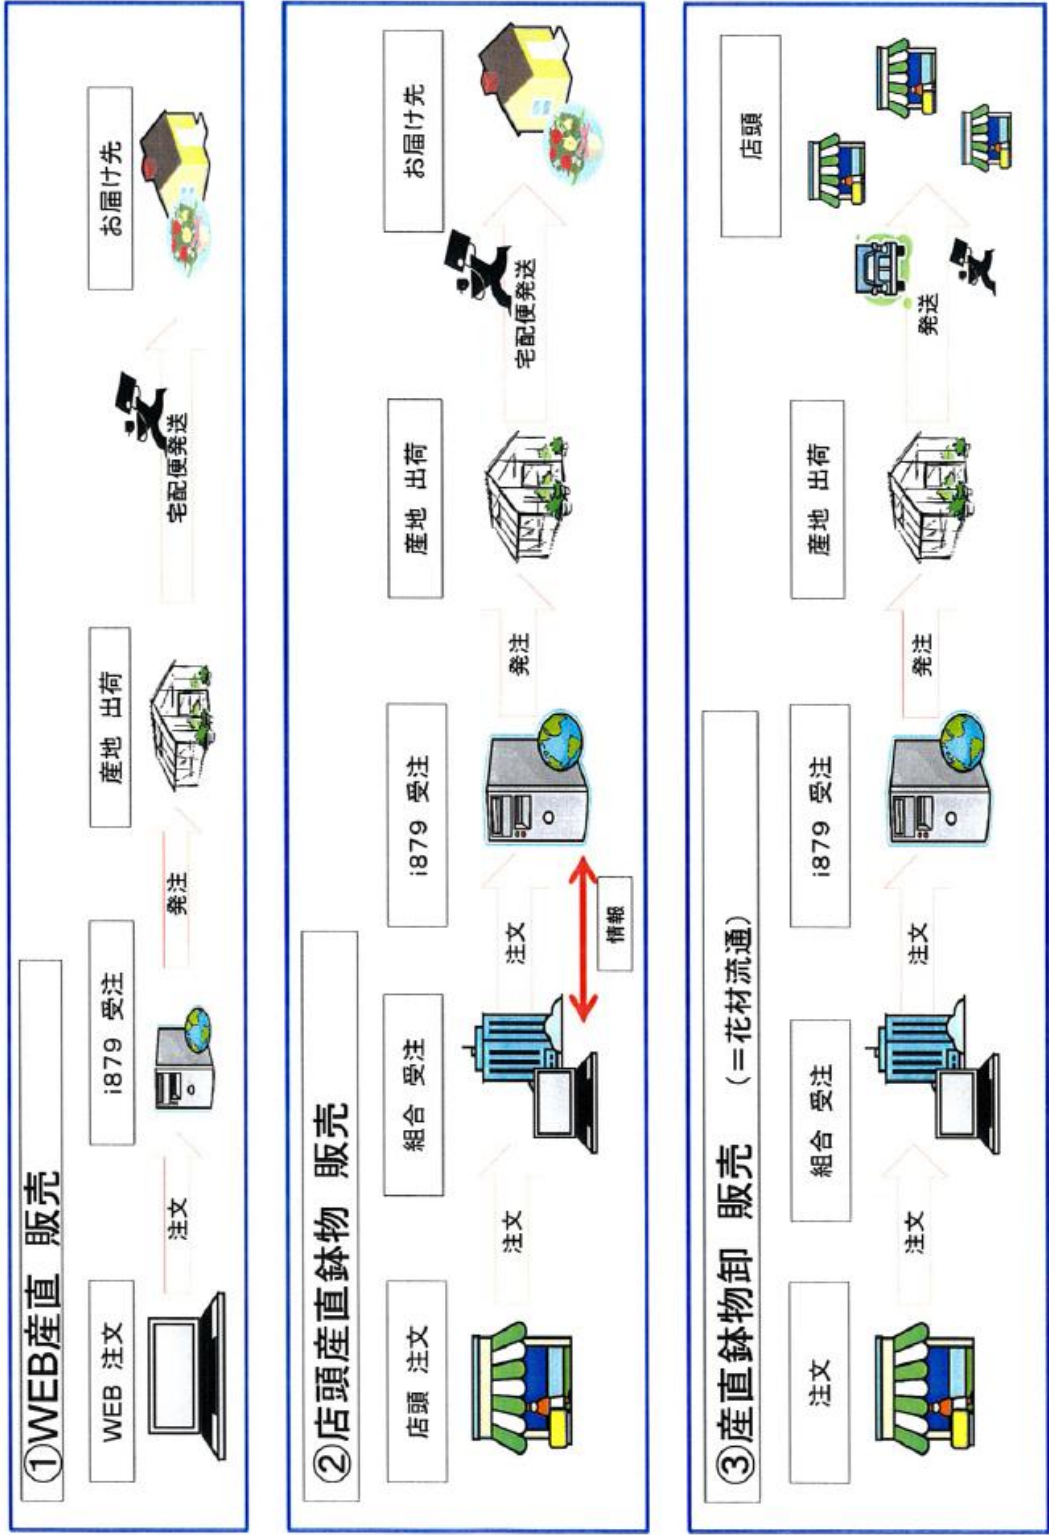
①WEB産直 販売

WEB 注文

注文

i879 受注

発注

産地 出荷

宅配便発送

お届け先

②店頭産直鉢物 販売

店頭 注文

注文

組合 受注

情報

注文

i879 受注

発注

産地 出荷

宅配便発送

お届け先

③産直鉢物卸 販売 （＝花材流通）

注文

注文

組合 受注

注文

i879 受注

発注

産地 出荷

発送

店頭